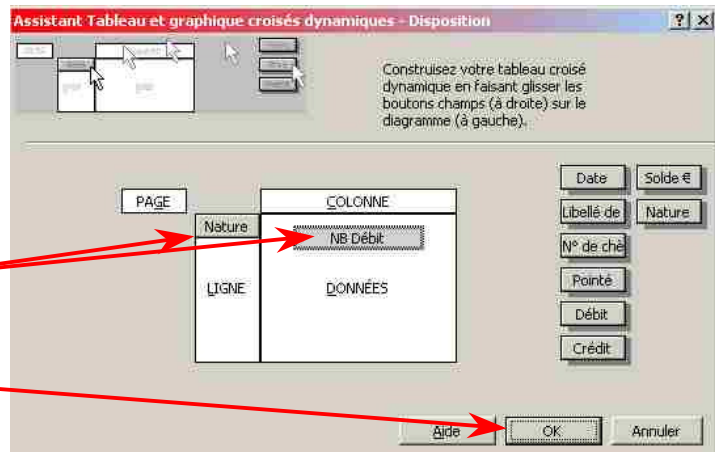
Assistant Tableau et graphique croisés dynamiques - Disposition

?

Construisez votre tableau croisé dynamique en faisant glisser les boutons champs (à droite) sur le diagramme (à gauche).

PAGE

COLONNE

Nature

NB Débit

LIGNE

DONNÉES

Date

Solde €

Libellé de

Nature

N° de chè

Pointé

Débit

Crédit

Aide

OK

Annuler